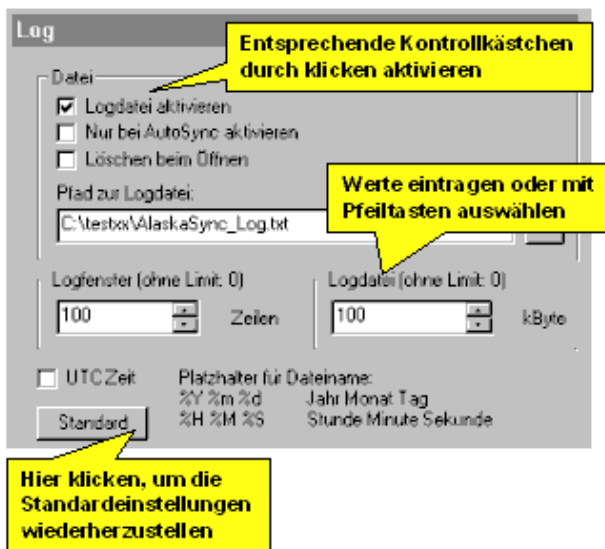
Log

Entsprechende Kontrollkästchen durch klicken aktivieren

Datei

Logdatei aktivieren

Nur bei AutoSync aktivieren

Löschen beim Öffnen

Pfad zur Logdatei:

C:\testxx\AlaskaSync_Log.txt

Werte eintragen oder mit Pfeiltasten auswählen

Logfenster (ohne Limit: 0)

100

Zeilen

Logdatei (ohne Limit: 0)

100

kByte

UTC Zeit

Platzhalter für Dateiname:

%Y %m %d Jahr Monat Tag

%H %M %S Stunde Minute Sekunde

Standard

Hier klicken, um die Standardeinstellungen wiederherzustellen